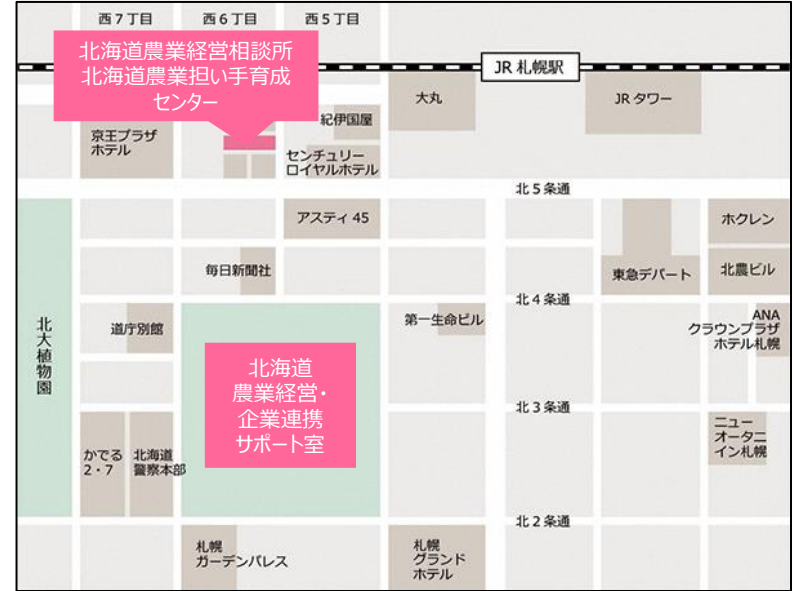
西７丁目
西６丁目
西５丁目

北海道農業経営相談所
北海道農業担い手育成センター

JR 札幌駅

大丸

JR タワー

紀伊国屋

京王プラザホテル

センチュリーロイヤルホテル

北５条通

アスティ 45

ホクレン

毎日新聞社

東急デパート

北農ビル

北４条通

北大植物園

道庁別館

第一生命ビル

ANA クラウンプラザホテル札幌

北海道農業経営・企業連携サポート室

北３条通

ニューオータニイン札幌

かでる２・７

北海道警察本部

北２条通

札幌ガーデンパレス

札幌グランドホテル